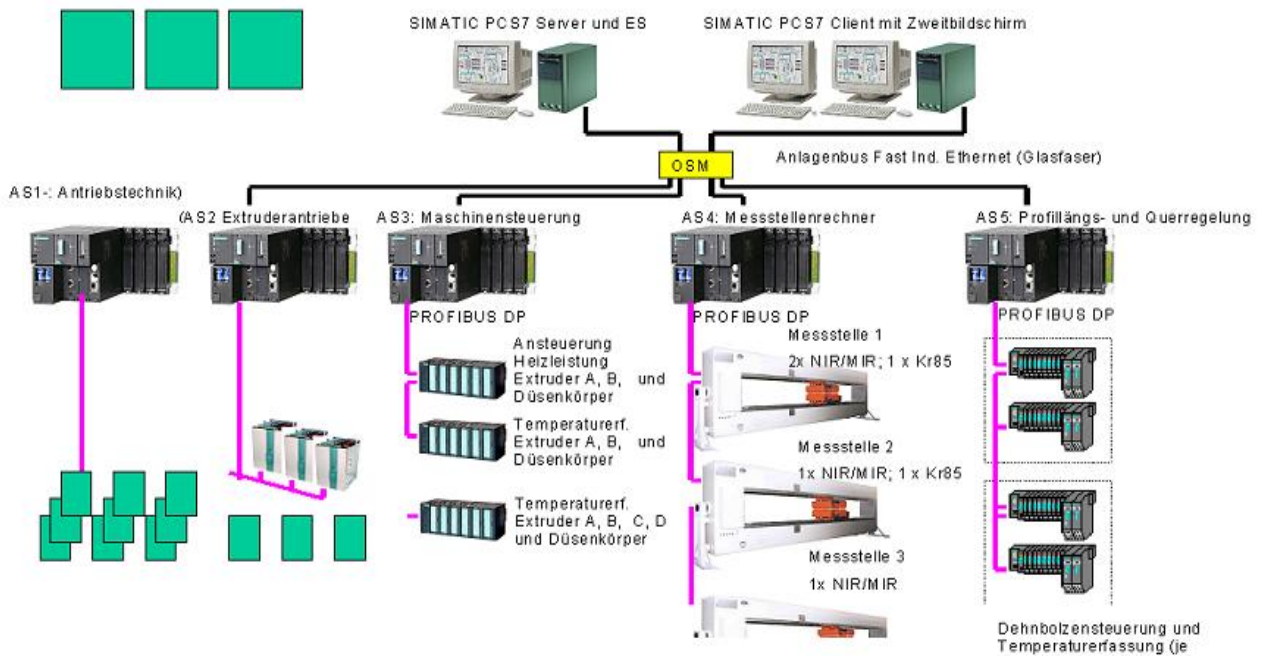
SIMATIC PCS7 Server und ES

SIMATIC PCS7 Client mit Zweitbildschirm

OSM

Anlagenbus Fast Ind. Ethernet (Glasfaser)

AS1-: Antriebstechnik)

(AS2 Extruderantriebe

AS3: Maschinensteuerung

AS4: Messstellenrechner

AS5: Profillängs- und Querregelung

PROFIBUS DP

Ansteuerung Heizleistung Extruder A, B, und Düsenkörper

Temperaturerf. Extruder A, B, und Düsenkörper

Temperaturerf. Extruder A, B, C, D und Düsenkörper

PROFIBUS DP

Messstelle 1

2x NIR/MIR; 1 x Kr85

Messstelle 2

1x NIR/MIR; 1 x Kr85

Messstelle 3

1x NIR/MIR

PROFIBUS DP

Dehnbolzensteuerung und Temperaturerfassung (je